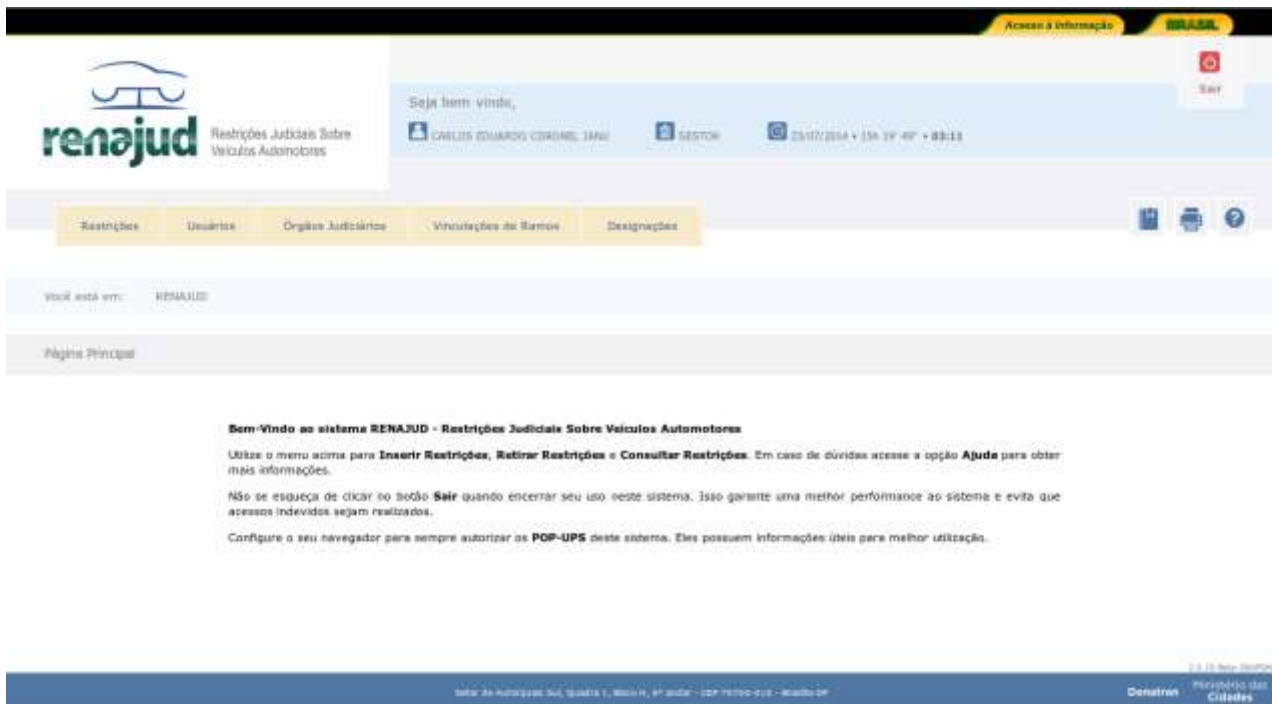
Acesso à informação BRASIL

renajud Restrições Judiciais Sobre Veículos Automotores

Seja bem vindo,

CARLOS EDUARDO CORONEL JANU GESTOR 23/07/2014 • 15h 19' 49" • 03:13

Sair

Restrições Usuários Órgãos Judiciários Vinculações de Ramos Designações

Você está em: RENAJUD

Página Principal

**Bem-Vindo ao sistema RENAJUD - Restrições Judiciais Sobre Veículos Automotores**

Utilize o menu acima para **Inserir Restrições**, **Retirar Restrições** e **Consultar Restrições**. Em caso de dúvidas acesse a opção **Ajuda** para obter mais informações.

Não se esqueça de clicar no botão **Sair** quando encerrar seu uso neste sistema. Isso garante uma melhor performance ao sistema e evita que acessos indevidos sejam realizados.

Configure o seu navegador para sempre autorizar os **POP-UPS** deste sistema. Eles possuem informações úteis para melhor utilização.

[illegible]

Setor de Autarquias Sul, Quadra 1, Bloco H, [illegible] andar - CEP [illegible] - Brasília-DF

Denatran Ministério das Cidades